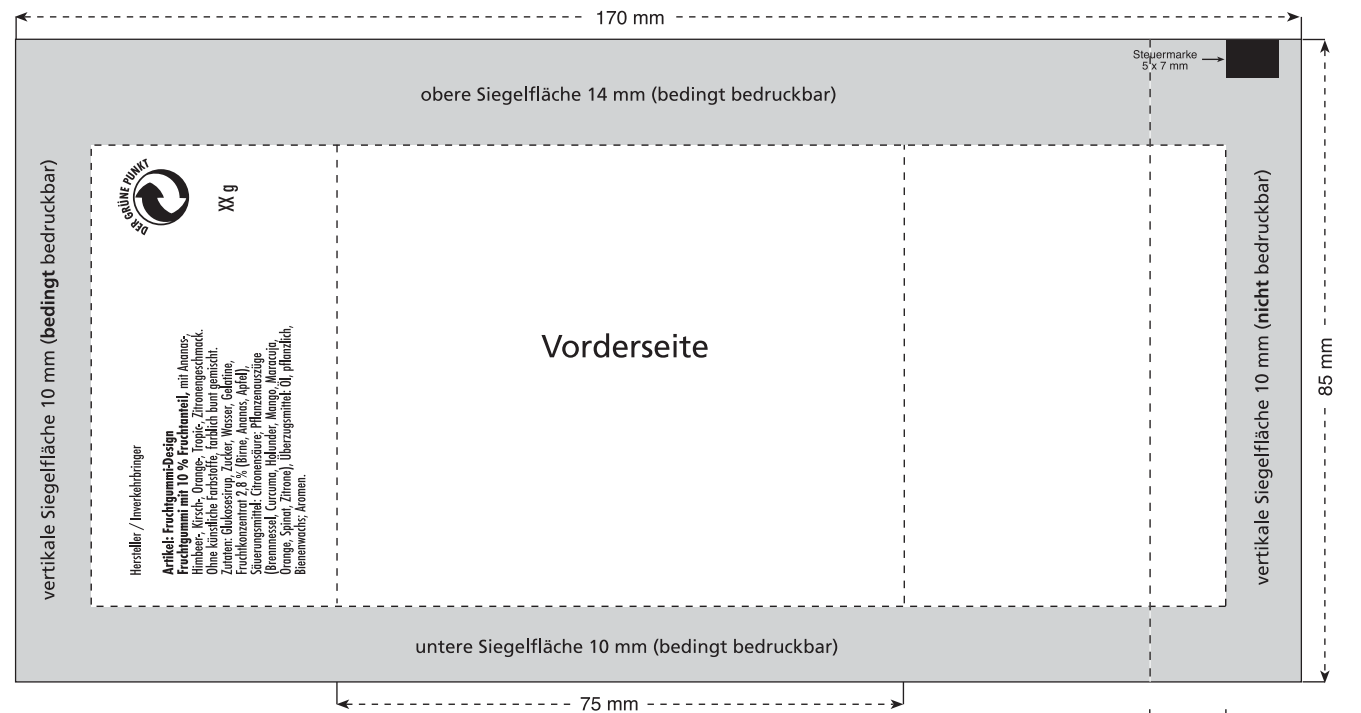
170 mm

Steuermarke 5 x 7 mm

obere Siegelfläche 14 mm (bedingt bedruckbar)

vertikale Siegelfläche 10 mm (**bedingt** bedruckbar)

DER GRÜNE PUNKT

XX g

Hersteller / Inverkehrbringer

**Artikel: Fruchtgummi-Design**
**Fruchtgummi mit 10 % Fruchtanteil**, mit Ananas-, Himbeer-, Kirsch-, Orange-, Tropic-, Zitronengeschmack. Ohne künstliche Farbstoffe, farblich bunt gemischt. Zutaten: Glukosesirup, Zucker, Wasser, Gelatine, Fruchtkonzentrat 2,8 % (Birne, Ananas, Apfel), Säuerungsmittel: Citronensäure; Pflanzenauszüge (Brennnessel, Curcuma, Holunder, Mango, Maracuja, Orange, Spinat, Zitrone), Überzugsmittel: Öl, pflanzlich, Bienenwachs; Aromen.

Vorderseite

vertikale Siegelfläche 10 mm (**nicht** bedruckbar)

85 mm

untere Siegelfläche 10 mm (bedingt bedruckbar)

75 mm